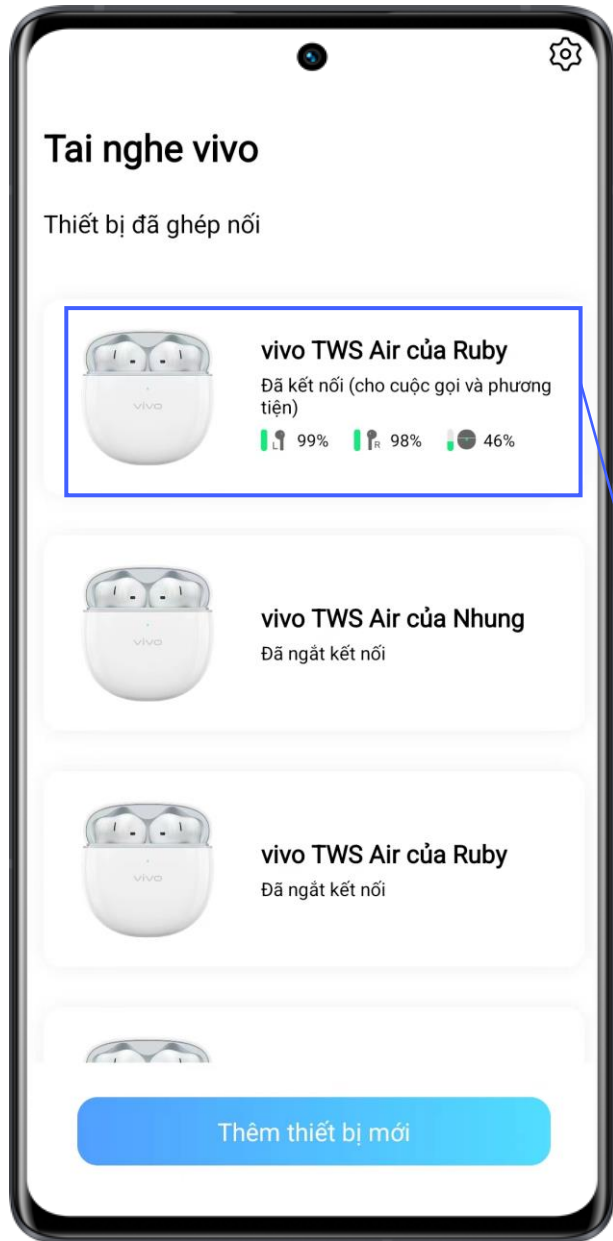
Tai nghe vivo

Thiết bị đã ghép nối

vivo

vivo TWS Air của Ruby
Đã kết nối (cho cuộc gọi và phương tiện)
L 99% R 98% 46%

vivo

vivo TWS Air của Nhung
Đã ngắt kết nối

vivo

vivo TWS Air của Ruby
Đã ngắt kết nối

Thêm thiết bị mới